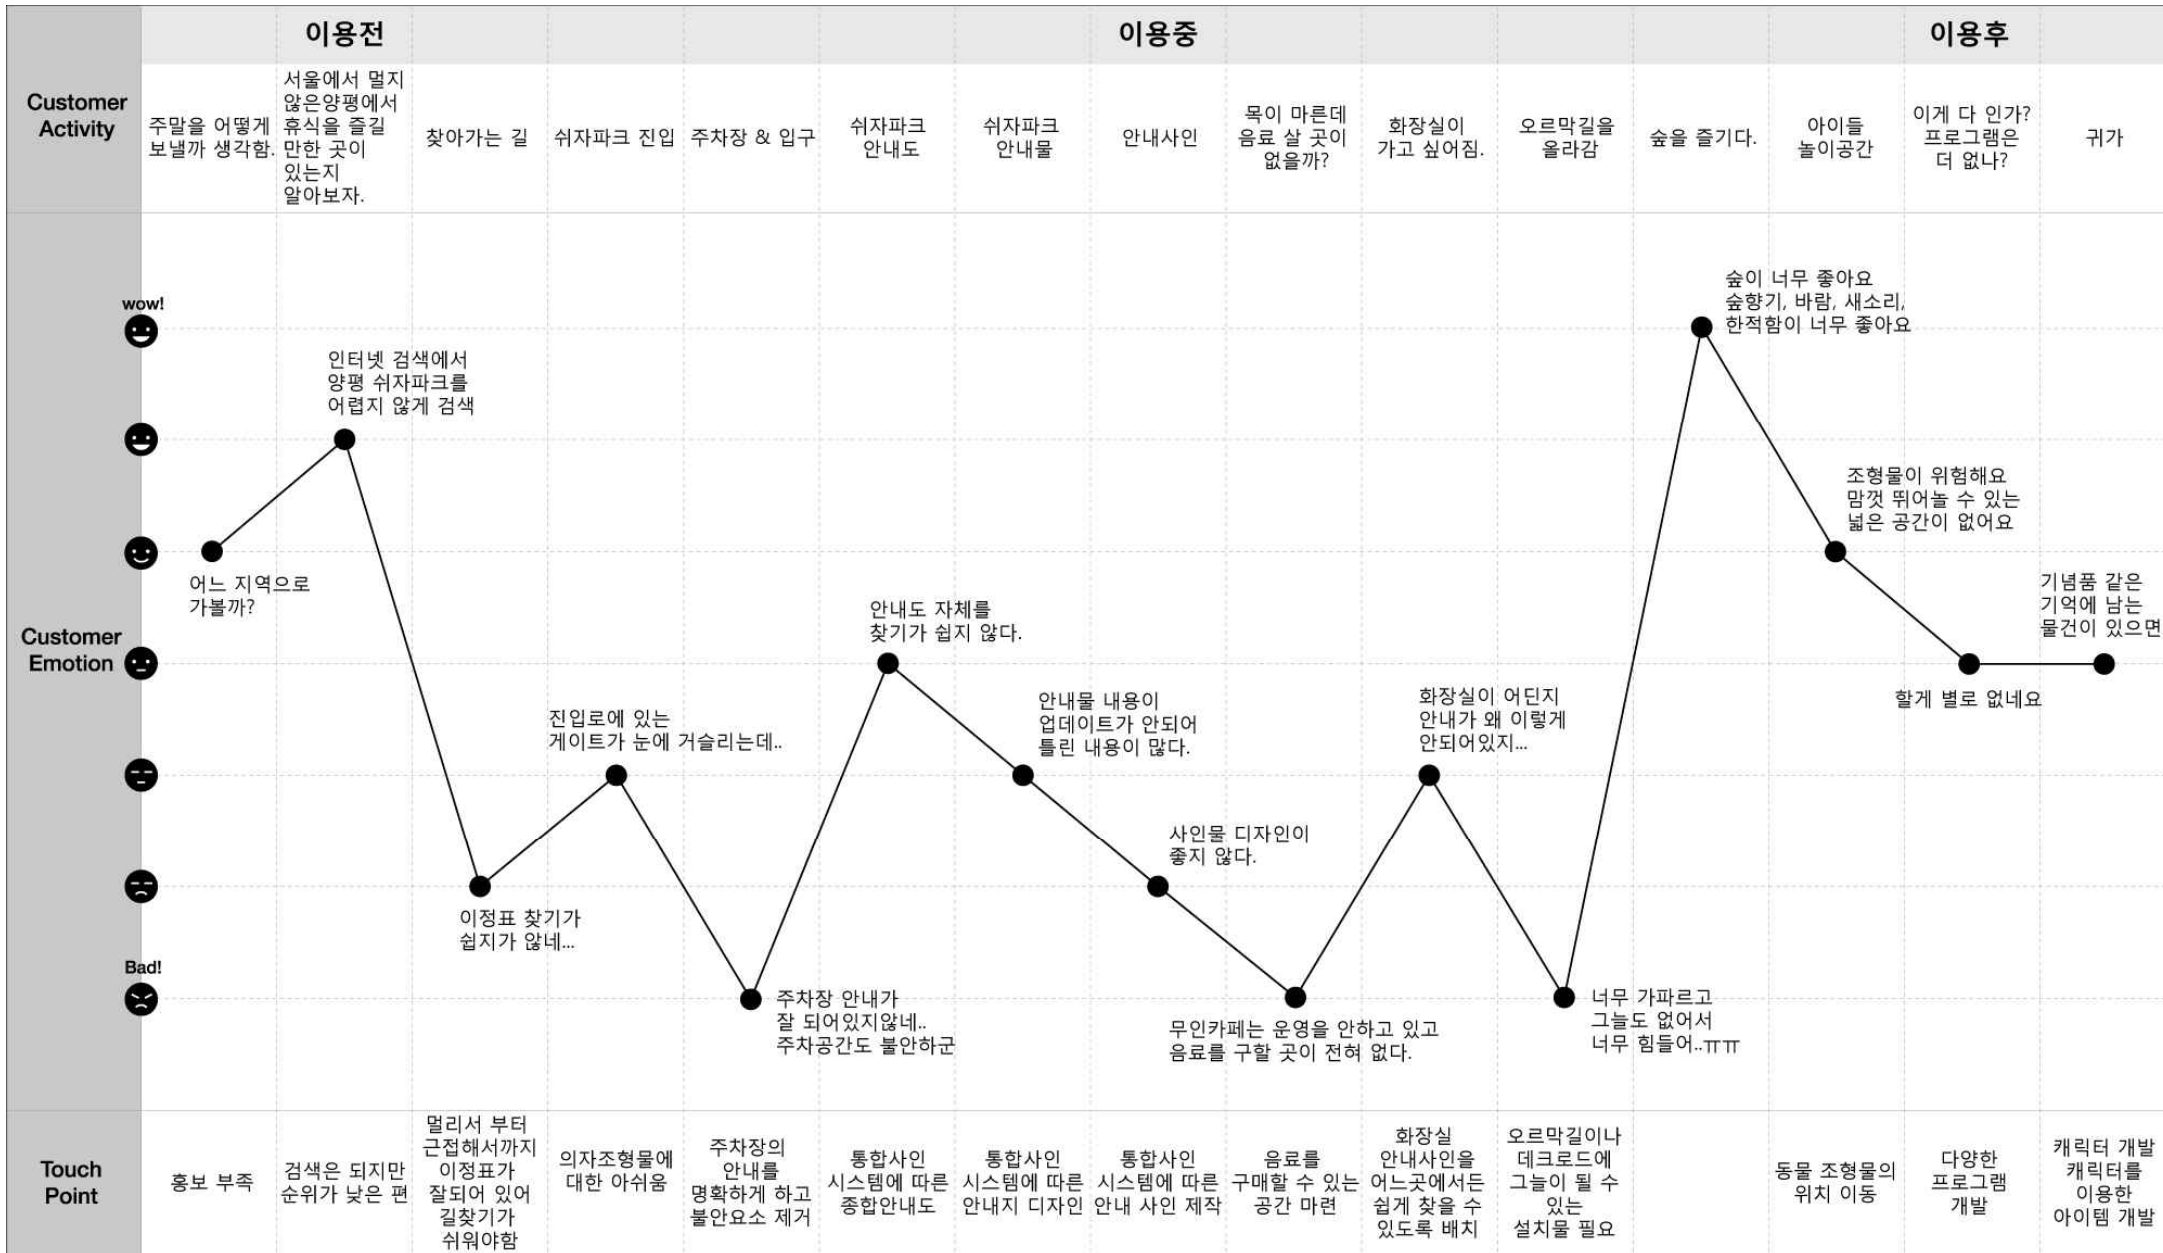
| | 이용전 | | | | | | 이용중 | | | | | | | | 이용후 | |
|---|---|---|---|---|---|---|---|---|---|---|---|---|---|---|---|---|
| Customer Activity | 주말을 어떻게 보낼까 생각함. | 서울에서 멀지 않은양평에서 휴식을 즐길 만한 곳이 있는지 알아보자. | 찾아가는 길 | 쉬자파크 진입 | 주차장 & 입구 | 쉬자파크 안내도 | 쉬자파크 안내물 | 안내사인 | 목이 마른데 음료 살 곳이 없을까? | 화장실이 가고 싶어짐. | 오르막길을 올라감 | 숲을 즐기다. | 아이들 놀이공간 | 이게 다 인가? 프로그램은 더 없나? | 귀가 |

Customer Emotion

wow!

Bad!

어느 지역으로 가볼까?

인터넷 검색에서 양평 쉬자파크를 어렵지 않게 검색

이정표 찾기가 쉽지가 않네...

진입로에 있는 게이트가 눈에 거슬리는데..

주차장 안내가 잘 되어있지않네.. 주차공간도 불안하군

안내도 자체를 찾기가 쉽지 않다.

안내물 내용이 업데이트가 안되어 틀린 내용이 많다.

사인물 디자인이 좋지 않다.

무인카페는 운영을 안하고 있고 음료를 구할 곳이 전혀 없다.

화장실이 어딘지 안내가 왜 이렇게 안되어있지...

너무 가파르고 그늘도 없어서 너무 힘들어..ㅠㅠ

숲이 너무 좋아요 숲향기, 바람, 새소리, 한적함이 너무 좋아요

조형물이 위험해요 맘껏 뛰어놀 수 있는 넓은 공간이 없어요

할게 별로 없네요

기념품 같은 기억에 남는 물건이 있으면

| Touch Point | 홍보 부족 | 검색은 되지만 순위가 낮은 편 | 멀리서 부터 근접해서까지 이정표가 잘되어 있어 길찾기가 쉬워야함 | 의자조형물에 대한 아쉬움 | 주차장의 안내를 명확하게 하고 불안요소 제거 | 통합사인 시스템에 따른 종합안내도 | 통합사인 시스템에 따른 안내지 디자인 | 통합사인 시스템에 따른 안내 사인 제작 | 음료를 구매할 수 있는 공간 마련 | 화장실 안내사인을 어느곳에서든 쉽게 찾을 수 있도록 배치 | 오르막길이나 데크로드에 그늘이 될 수 있는 설치물 필요 | | 동물 조형물의 위치 이동 | 다양한 프로그램 개발 | 캐릭터 개발 캐릭터를 이용한 아이템 개발 |